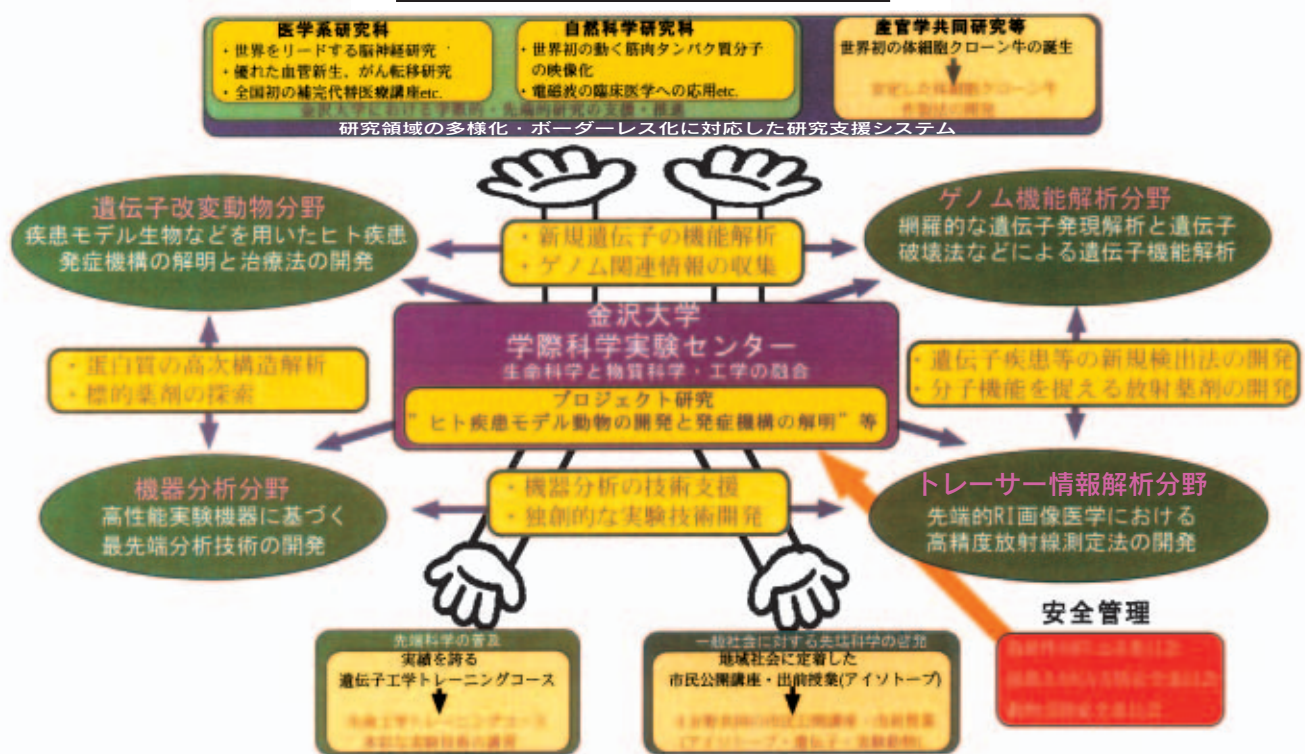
医学系研究科
・世界をリードする脳神経研究
・優れた血管新生、がん転移研究
・全国初の補完代替医療講座etc.

自然科学研究科
・世界初の動く筋肉タンパク質分子の映像化
・電磁波の臨床医学への応用etc.

産官学共同研究等
世界初の体細胞クローン牛の誕生
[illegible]

金沢大学における学際的・先端的研究の支援・推進
研究領域の多様化・ボーダーレス化に対応した研究支援システム

遺伝子改変動物分野
疾患モデル生物などを用いたヒト疾患発症機構の解明と治療法の開発

・新規遺伝子の機能解析
・ゲノム関連情報の収集

ゲノム機能解析分野
網羅的な遺伝子発現解析と遺伝子破壊法などによる遺伝子機能解析

・蛋白質の高次構造解析
・標的薬剤の探索

金沢大学
学際科学実験センター
生命科学と物質科学・工学の融合
プロジェクト研究
"ヒト疾患モデル動物の開発と発症機構の解明"等

・遺伝子疾患等の新規検出法の開発
・分子機能を捉える放射薬剤の開発

機器分析分野
高性能実験機器に基づく最先端分析技術の開発

・機器分析の技術支援
・独創的な実験技術開発

トレーサー情報解析分野
先端的RI画像医学における高精度放射線測定法の開発

安全管理
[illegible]

先端科学の普及
実績を誇る
遺伝子工学トレーニングコース
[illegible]

一般社会に対する先端科学の啓発
地域社会に定着した
市民公開講座・出前授業(アイソトープ)
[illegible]